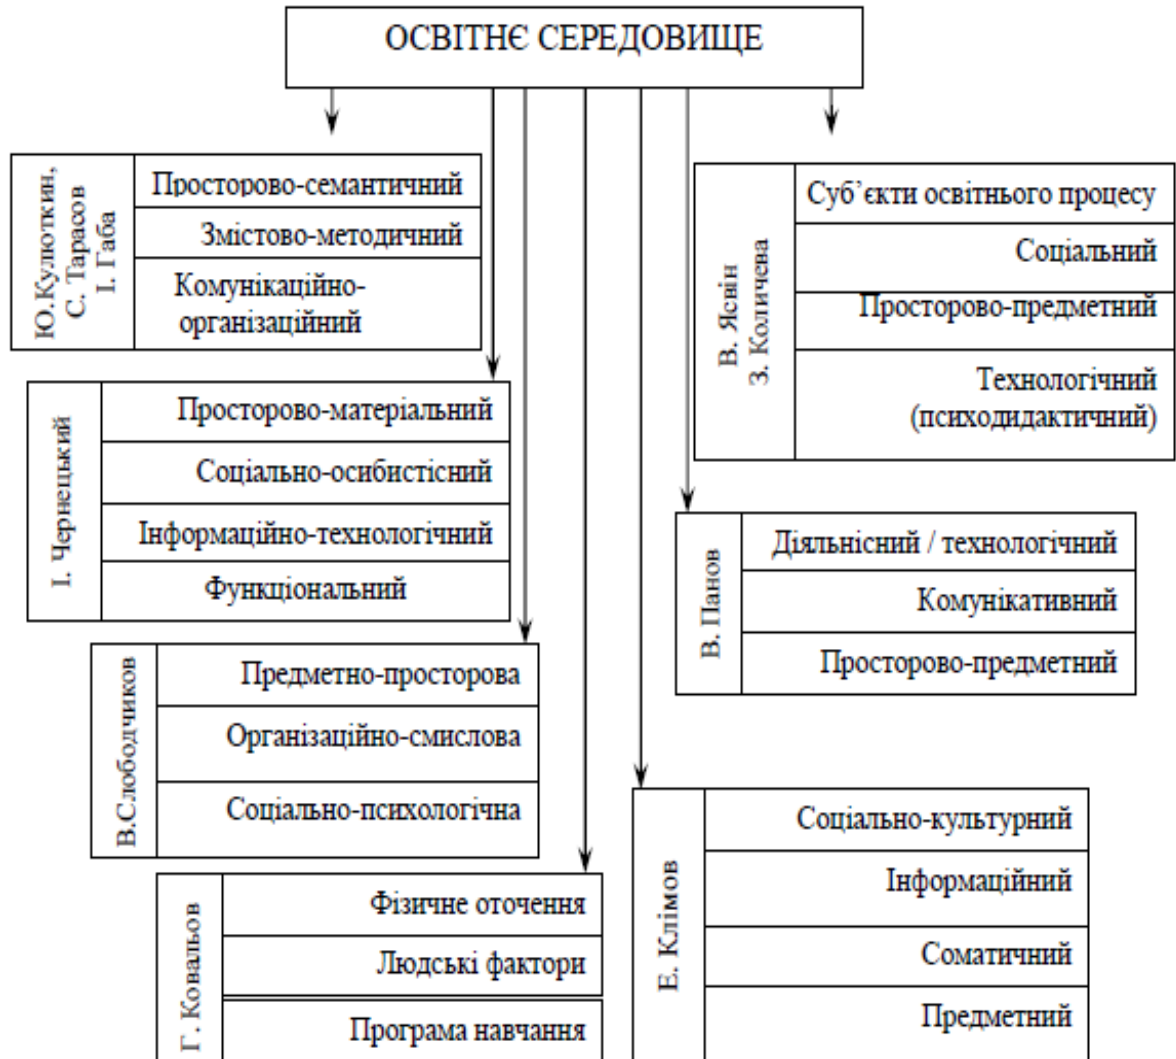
ОСВІТНЄ СЕРЕДОВИЩЕ

Ю.Кулюткин, С. Тарасов І. Габа

Просторово-семантичний

Змістово-методичний

Комунікаційно-організаційний

І. Чернецький

Просторово-матеріальний

Соціально-осибистісний

Інформаційно-технологічний

Функціональний

В.Слободчиков

Предметно-просторова

Організаційно-смислова

Соціально-психологічна

Г. Ковальов

Фізичне оточення

Людські фактори

Програма навчання

В. Ясвін З. Количева

Суб'єкти освітнього процесу

Соціальний

Просторово-предметний

Технологічний (психодидактичний)

В. Панов

Діяльнісний / технологічний

Комунікативний

Просторово-предметний

Е. Клімов

Соціально-культурний

Інформаційний

Соматичний

Предметний